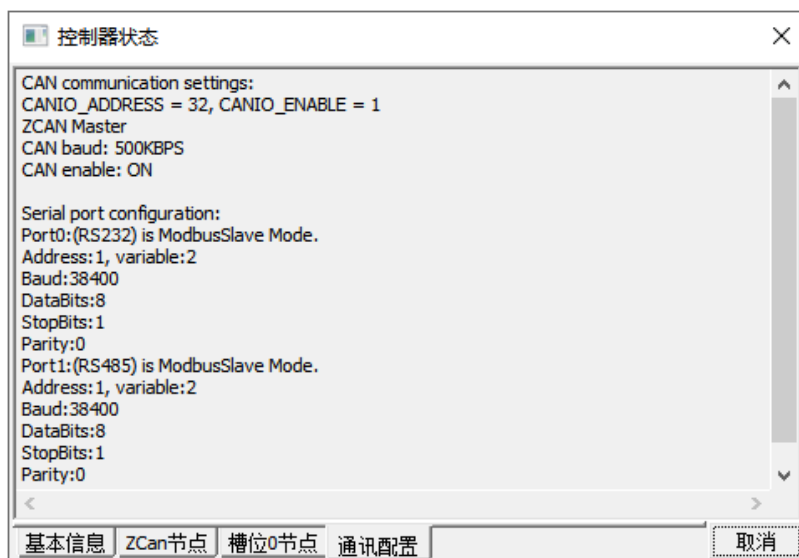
控制器状态

CAN communication settings:
CANIO_ADDRESS = 32, CANIO_ENABLE = 1
ZCAN Master
CAN baud: 500KBPS
CAN enable: ON

Serial port configuration:
Port0:(RS232) is ModbusSlave Mode.
Address:1, variable:2
Baud:38400
DataBits:8
StopBits:1
Parity:0
Port1:(RS485) is ModbusSlave Mode.
Address:1, variable:2
Baud:38400
DataBits:8
StopBits:1
Parity:0

基本信息 | ZCan节点 | 槽位0节点 | 通讯配置

取消